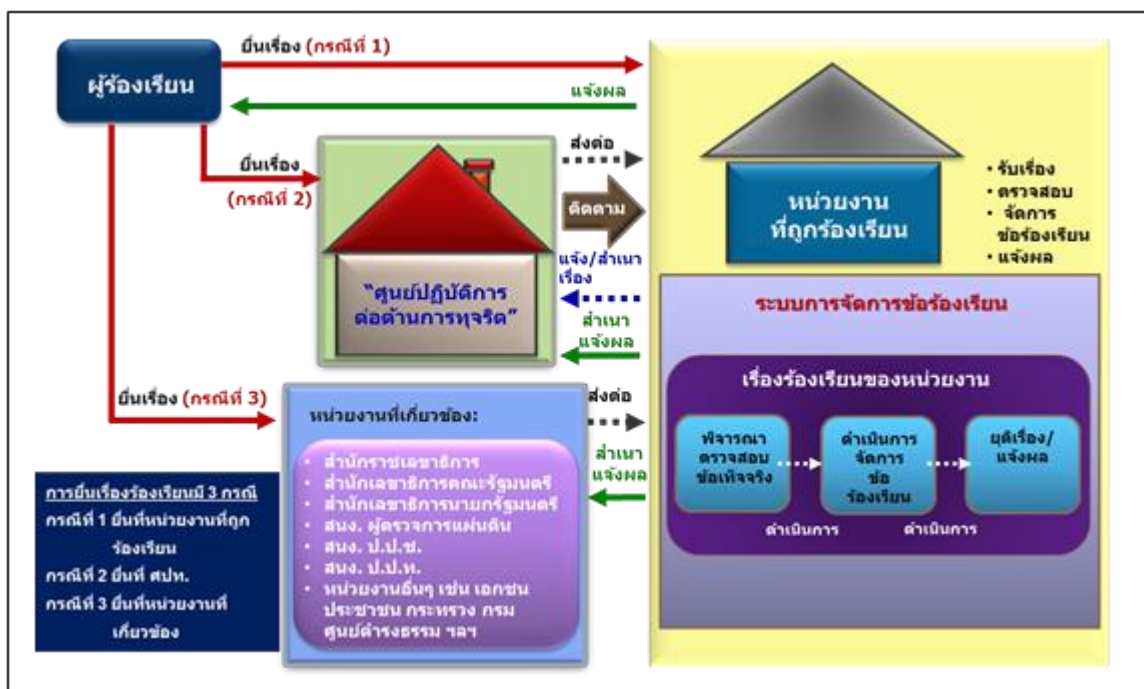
ผู้ร้องเรียน

ยื่นเรื่อง (กรณีที่ 1)

แจ้งผล

ยื่นเรื่อง (กรณีที่ 2)

ส่งต่อ

ติดตาม

แจ้ง/สำเนาเรื่อง

สำเนาแจ้งผล

"ศูนย์ปฏิบัติการต่อต้านการทุจริต"

หน่วยงานที่ถูกร้องเรียน

• รับเรื่อง
• ตรวจสอบ
• จัดการข้อร้องเรียน
• แจ้งผล

ระบบการจัดการข้อร้องเรียน

ยื่นเรื่อง (กรณีที่ 3)

ส่งต่อ

สำเนาแจ้งผล

หน่วยงานที่เกี่ยวข้อง:

• สำนักราชเลขาธิการ
• สำนักเลขาธิการคณะรัฐมนตรี
• สำนักเลขาธิการนายกรัฐมนตรี
• สนง. ผู้ตรวจการแผ่นดิน
• สนง. ป.ป.ช.
• สนง. ป.ป.ท.
• หน่วยงานอื่นๆ เช่น เอกชน ประชาชน กระทรวง กรม ศูนย์ดำรงธรรม ฯลฯ

เรื่องร้องเรียนของหน่วยงาน

พิจารณาตรวจสอบข้อเท็จจริง

ดำเนินการจัดการข้อร้องเรียน

ยุติเรื่อง/แจ้งผล

ดำเนินการ

ดำเนินการ

การยื่นเรื่องร้องเรียนมี 3 กรณี
กรณีที่ 1 ยื่นที่หน่วยงานที่ถูกร้องเรียน
กรณีที่ 2 ยื่นที่ ศปท.
กรณีที่ 3 ยื่นที่หน่วยงานที่เกี่ยวข้อง